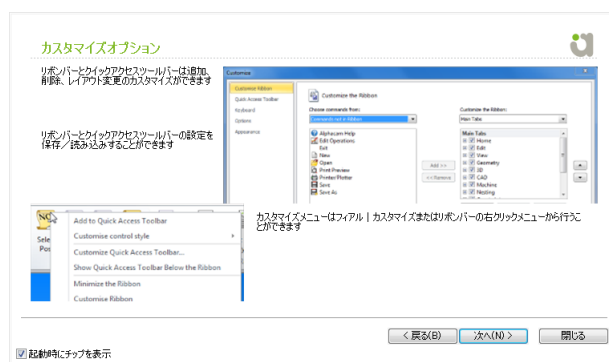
カスタマイズオプション

リボンバーとクイックアクセスツールバーは追加、削除、レイアウト変更のカスタマイズができます

リボンバーとクイックアクセスツールバーの設定を保存／読み込みすることができます

Customise

Customize Ribbon
Quick Access Toolbar
Keyboard
Options
Appearance

Customize the Ribbon

Choose commands from:
Commands not in Ribbon

Alphacam Help
Edit Operations
Exit
New
Open
Print Preview
Printer/Plotter
Save
Save As

Add >>
<< Remove

Customize the Ribbon:
Main Tabs

Main Tabs
Home
Edit
View
Geometry
3D
CAD
Machine
Nesting

Add to Quick Access Toolbar
Customise control style
Customize Quick Access Toolbar...
Show Quick Access Toolbar Below the Ribbon
Minimize the Ribbon
Customise Ribbon

カスタマイズメニューはファイル｜カスタマイズまたはリボンバーの右クリックメニューから行うことができます

＜戻る(B)
次へ(N)＞
閉じる

起動時にチップを表示